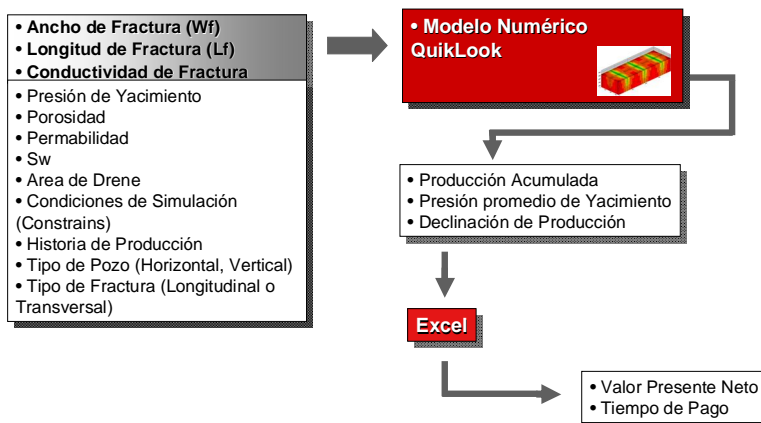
• Ancho de Fractura (Wf)
• Longitud de Fractura (Lf)
• Conductividad de Fractura

• Presión de Yacimiento
• Porosidad
• Permabilidad
• Sw
• Area de Drene
• Condiciones de Simulación (Constrains)
• Historia de Producción
• Tipo de Pozo (Horizontal, Vertical)
• Tipo de Fractura (Longitudinal o Transversal)

• Modelo Numérico QuikLook

• Producción Acumulada
• Presión promedio de Yacimiento
• Declinación de Producción

Excel

• Valor Presente Neto
• Tiempo de Pago